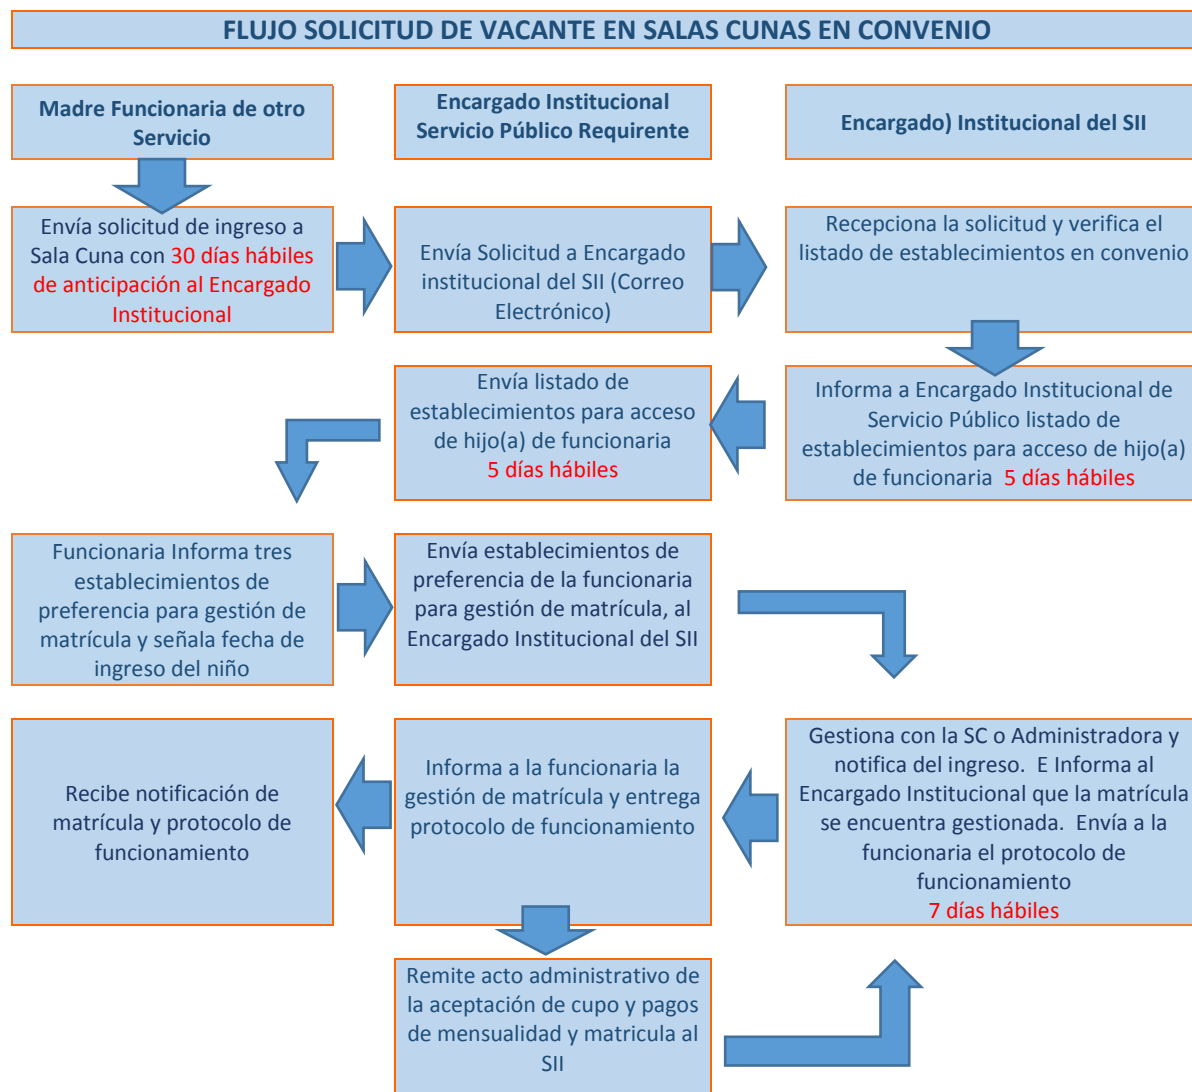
FLUJO SOLICITUD DE VACANTE EN SALAS CUNAS EN CONVENIO

Madre Funcionaria de otro Servicio

Encargado Institucional Servicio Público Requirente

Encargado) Institucional del SII

Envía solicitud de ingreso a Sala Cuna con 30 días hábiles de anticipación al Encargado Institucional

Envía Solicitud a Encargado institucional del SII (Correo Electrónico)

Recepciona la solicitud y verifica el listado de establecimientos en convenio

Informa a Encargado Institucional de Servicio Público listado de establecimientos para acceso de hijo(a) de funcionaria 5 días hábiles

Envía listado de establecimientos para acceso de hijo(a) de funcionaria 5 días hábiles

Funcionaria Informa tres establecimientos de preferencia para gestión de matrícula y señala fecha de ingreso del niño

Envía establecimientos de preferencia de la funcionaria para gestión de matrícula, al Encargado Institucional del SII

Gestiona con la SC o Administradora y notifica del ingreso. E Informa al Encargado Institucional que la matrícula se encuentra gestionada. Envía a la funcionaria el protocolo de funcionamiento 7 días hábiles

Informa a la funcionaria la gestión de matrícula y entrega protocolo de funcionamiento

Recibe notificación de matrícula y protocolo de funcionamiento

Remite acto administrativo de la aceptación de cupo y pagos de mensualidad y matricula al SII